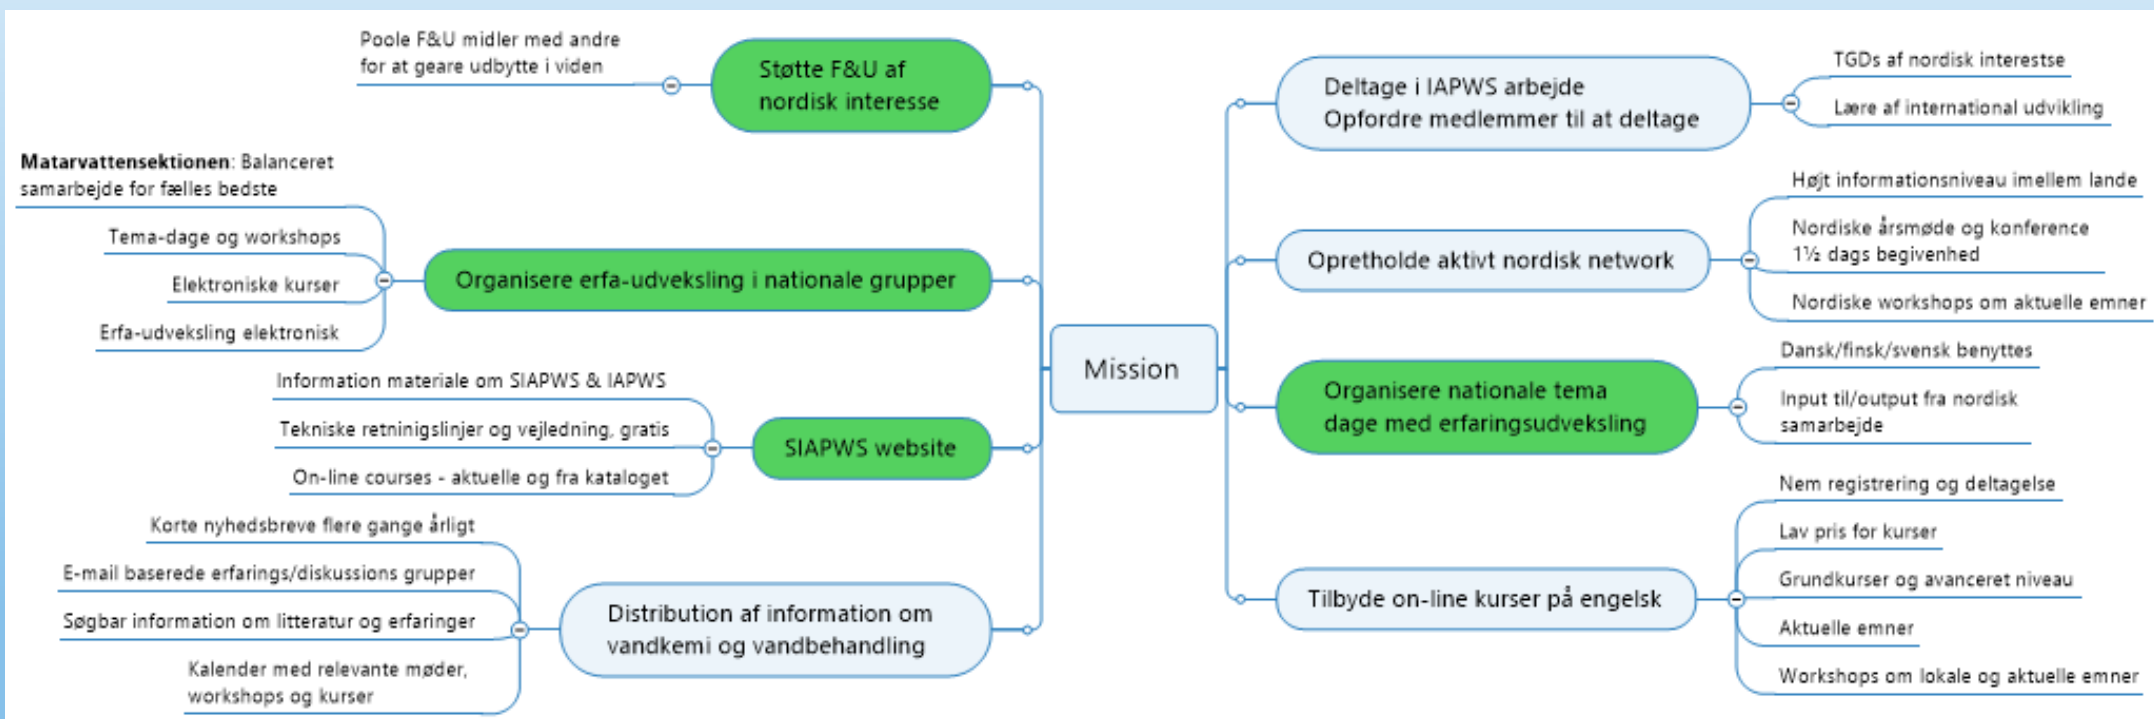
Mission

Støtte F&U af nordisk interesse

Poole F&U midler med andre for at geare udbytte i viden

Organisere erfa-udveksling i nationale grupper

**Matarvattensektionen**: Balanceret samarbejde for fælles bedste

Tema-dage og workshops

Elektroniske kurser

Erfa-udveksling elektronisk

SIAPWS website

Information materiale om SIAPWS & IAPWS

Tekniske retninigslinjer og vejledning, gratis

On-line courses - aktuelle og fra kataloget

Distribution af information om vandkemi og vandbehandling

Korte nyhedsbreve flere gange årligt

E-mail baserede erfarings/diskussions grupper

Søgbar information om litteratur og erfaringer

Kalender med relevante møder, workshops og kurser

Deltage i IAPWS arbejde Opfordre medlemmer til at deltage

TGDs af nordisk interestse

Lære af international udvikling

Opretholde aktivt nordisk network

Højt informationsniveau imellem lande

Nordiske årsmøde og konference 1½ dags begivenhed

Nordiske workshops om aktuelle emner

Organisere nationale tema dage med erfaringsudveksling

Dansk/finsk/svensk benyttes

Input til/output fra nordisk samarbejde

Tilbyde on-line kurser på engelsk

Nem registrering og deltagelse

Lav pris for kurser

Grundkurser og avanceret niveau

Aktuelle emner

Workshops om lokale og aktuelle emner